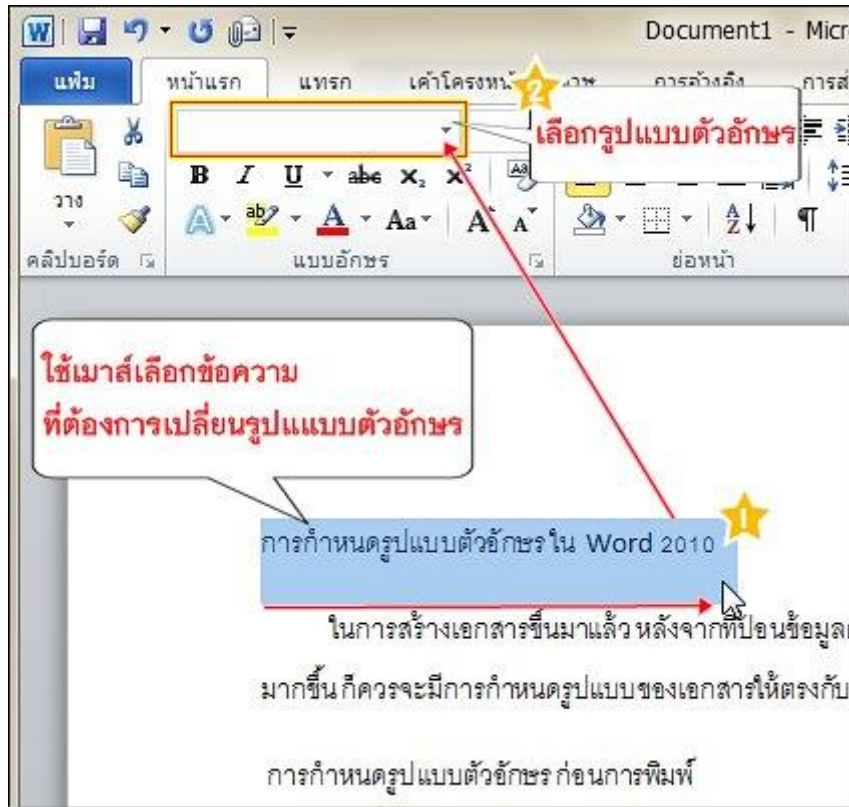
Document1 - Micr

แฟ้ม หน้าแรก แทรก เค้าโครงหน้า การอ้างอิง การส่

2

เลือกรูปแบบตัวอักษร

วาง

คลิปบอร์ด

แบบอักษร

ย่อหน้า

ใช้เมาส์เลือกข้อความ
ที่ต้องการเปลี่ยนรูปแแบบตัวอักษร

1

การกำหนดรูปแบบตัวอักษรใน Word 2010

ในการสร้างเอกสารขึ้นมาแล้ว หลังจากที่ป้อนข้อมูล

มากขึ้น ก็ควรจะมีการกำหนดรูปแบบของเอกสารให้ตรงกับ

การกำหนดรูปแบบตัวอักษร ก่อนการพิมพ์